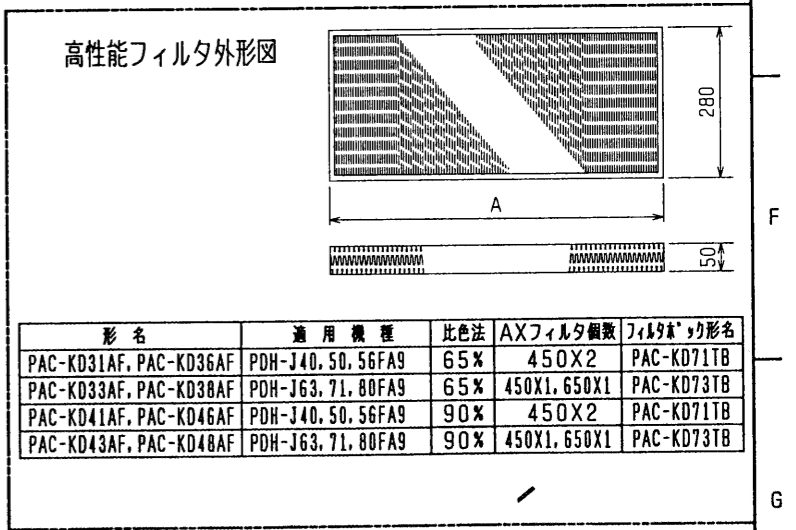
高性能フィルタ外形図

280

A

50

F

| 形 名 | 適 用 機 種 | 比色法 | AXフィルタ個数 | フィルタボックス形名 |
|---|---|---|---|---|
| PAC-KD31AF, PAC-KD36AF | PDH-J40, 50, 56FA9 | 65% | 450X2 | PAC-KD71TB |
| PAC-KD33AF, PAC-KD38AF | PDH-J63, 71, 80FA9 | 65% | 450X1, 650X1 | PAC-KD73TB |
| PAC-KD41AF, PAC-KD46AF | PDH-J40, 50, 56FA9 | 90% | 450X2 | PAC-KD71TB |
| PAC-KD43AF, PAC-KD48AF | PDH-J63, 71, 80FA9 | 90% | 450X1, 650X1 | PAC-KD73TB |

G